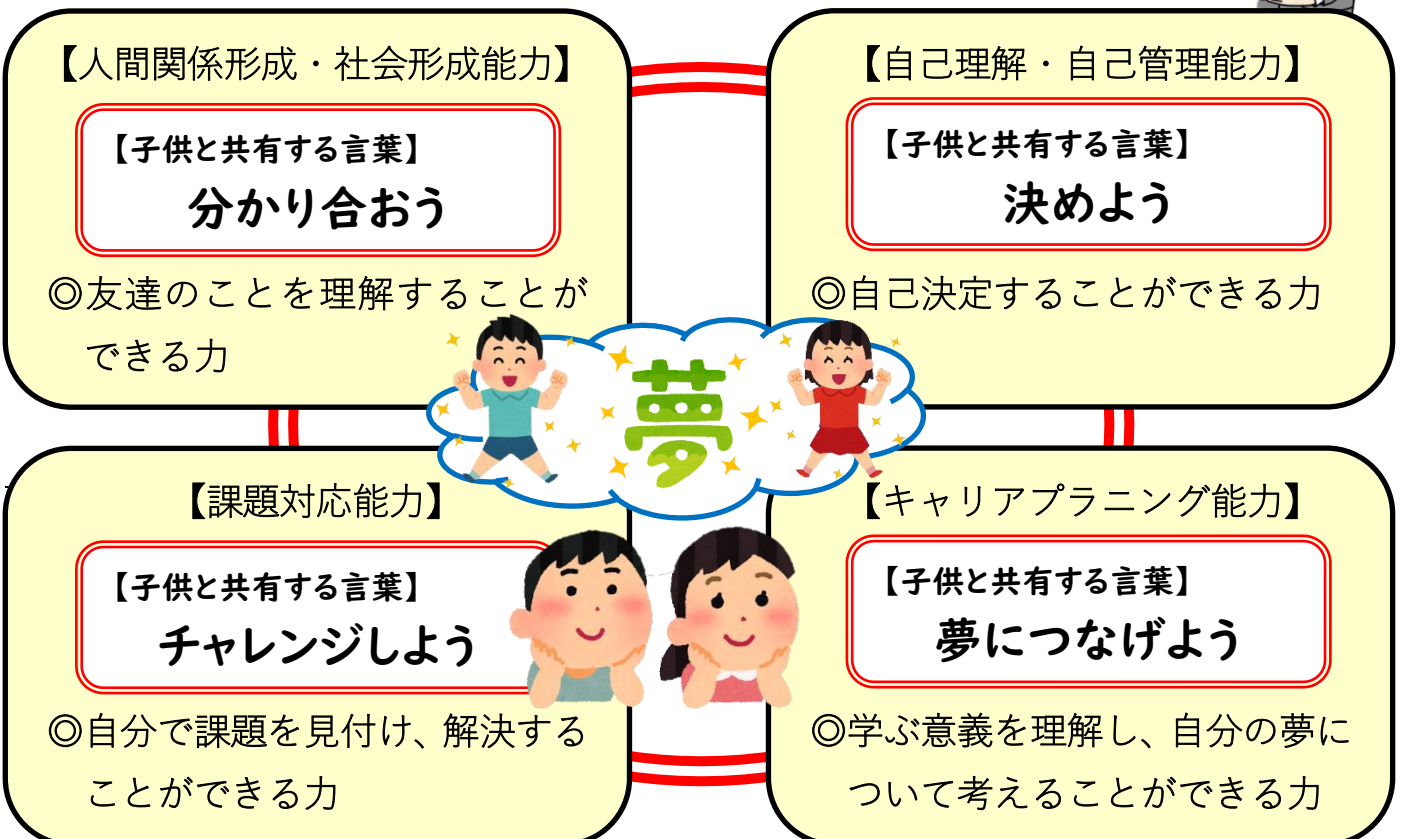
【人間関係形成・社会形成能力】

【子供と共有する言葉】
分かり合おう

◎友達のことを理解することができる力

【自己理解・自己管理能力】

【子供と共有する言葉】
決めよう

◎自己決定することができる力

夢

【課題対応能力】

【子供と共有する言葉】
チャレンジしよう

◎自分で課題を見付け、解決することができる力

【キャリアプラニング能力】

【子供と共有する言葉】
夢につなげよう

◎学ぶ意義を理解し、自分の夢について考えることができる力